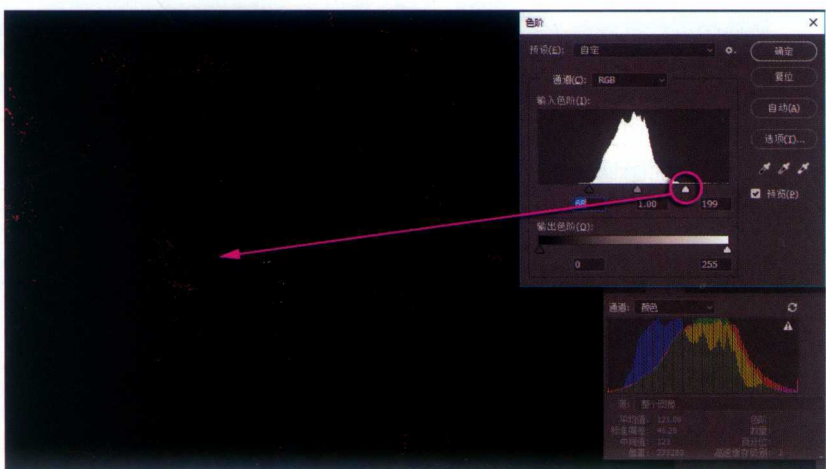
色阶

预设(E): 自定

确定

复位

通道(C): RGB

输入色阶(I):

自动(A)

选项(T)...

预览(P)

66

1.00

199

输出色阶(O):

0

255

通道: 颜色

源: 整个图像

平均值: 121.09

标准偏差: 46.28

中间值: 121

像素: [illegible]

色阶:

数量:

百分位:

高速缓存级别: 2